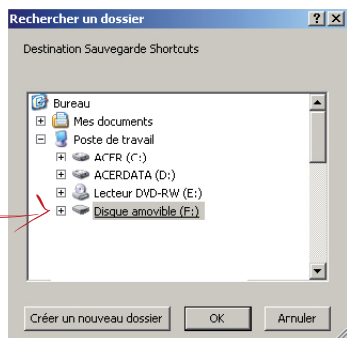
Rechercher un dossier
?
X

Destination Sauvegarde Shortcuts

Bureau
Mes documents
Poste de travail
ACER (C:)
ACERDATA (D:)
Lecteur DVD-RW (E:)
Disque amovible (F:)

Créer un nouveau dossier
OK
Annuler